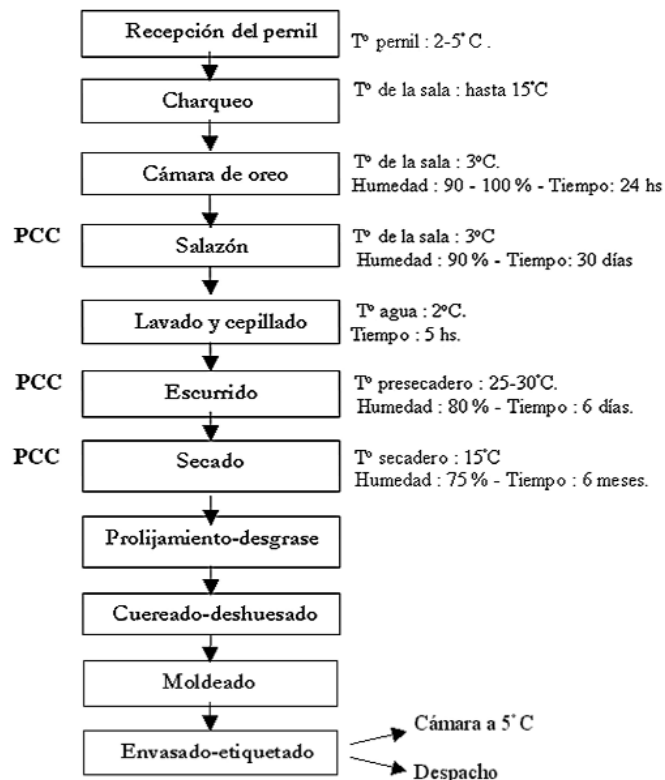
Recepción del pernil
Tº pernil : 2-5˚C .

Charqueo
Tº de la sala : hasta 15˚C

Cámara de oreo
Tº de la sala : 3ºC.
Humedad : 90 - 100 % - Tiempo: 24 hs

PCC
Salazón
Tº de la sala : 3ºC
Humedad : 90 % - Tiempo: 30 días

Lavado y cepillado
Tº agua : 2ºC.
Tiempo : 5 hs.

PCC
Escurrido
Tº presecadero : 25-30˚C.
Humedad : 80 % - Tiempo : 6 días.

PCC
Secado
Tº secadero : 15˚C
Humedad : 75 % - Tiempo : 6 meses.

Prolijamiento-desgrase

Cuereado-deshuesado

Moldeado

Envasado-etiquetado
Cámara a 5˚C
Despacho